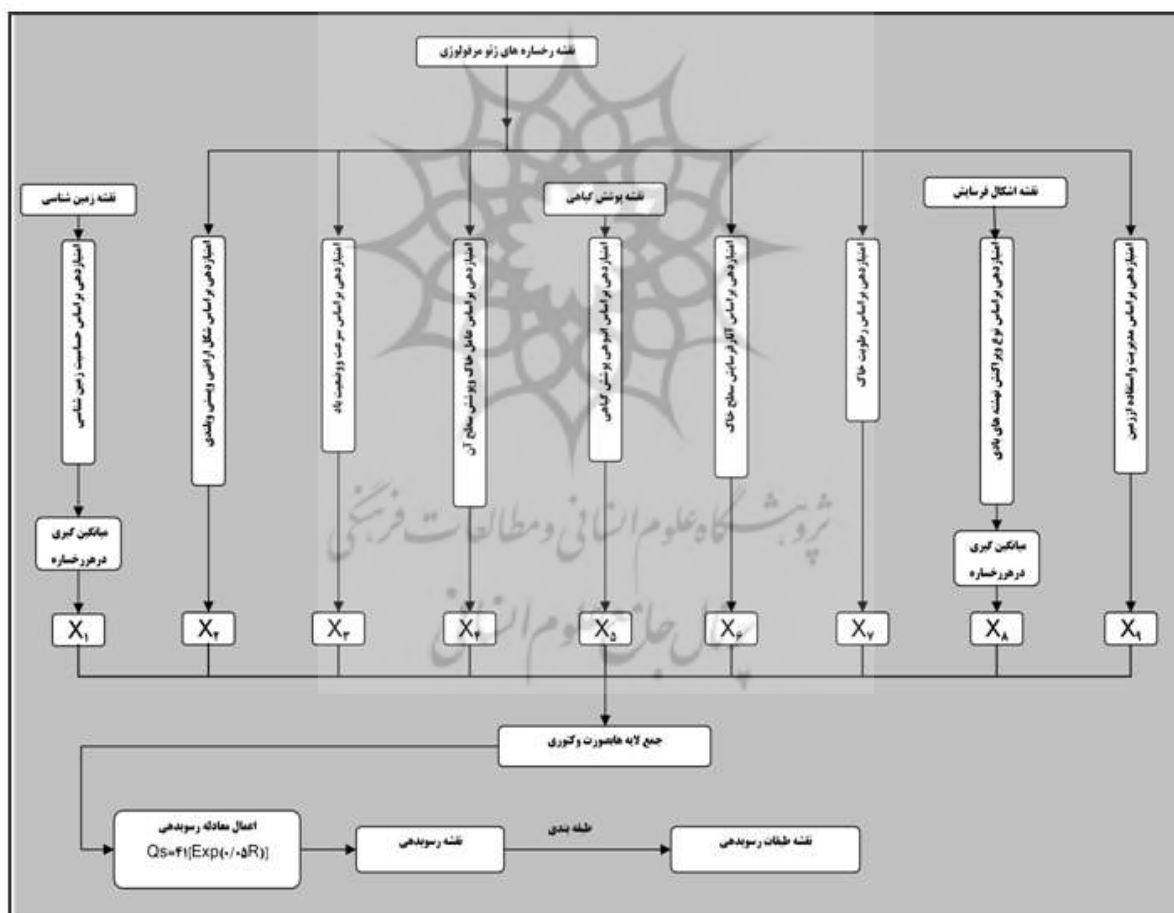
نقشه رخساره های ژئو مرفولوژی

نقشه زمین شناسی

نقشه پوشش گیاهی

نقشه اشکال فرسایش

امتیازدهی براساس حساسیت زمین شناسی

امتیازدهی براساس شکل اراضی وپستی وبلندی

امتیازدهی براساس سرعت ووضعیت باد

امتیازدهی براساس تداخل خاک وپوشش سطح آن

امتیازدهی براساس انبوهی پوشش گیاهی

امتیازدهی براساس آثار فرسایش سطح خاک

امتیازدهی براساس رطوبت خاک

امتیازدهی براساس نوع وپراکنش نهشته های بادی

امتیازدهی براساس مدیریت واستفاده اززمین

میانگین گیری درهررخساره

میانگین گیری درهررخساره

$X_1$ $X_۲$ $X_۳$ $X_۴$ $X_۵$ $X_۶$ $X_۷$ $X_۸$ $X_۹$

پژوهشگاه علوم انسانی ومطالعات فرهنگی
پرتال جامع علوم انسانی

جمع لایه هابصورت وکتوری

اعمال معادله رسوبدهی
Qs=۴۱[Exp(۰/۰۵R)]

نقشه رسوبدهی

طبقه بندی

نقشه طبقات رسوبدهی